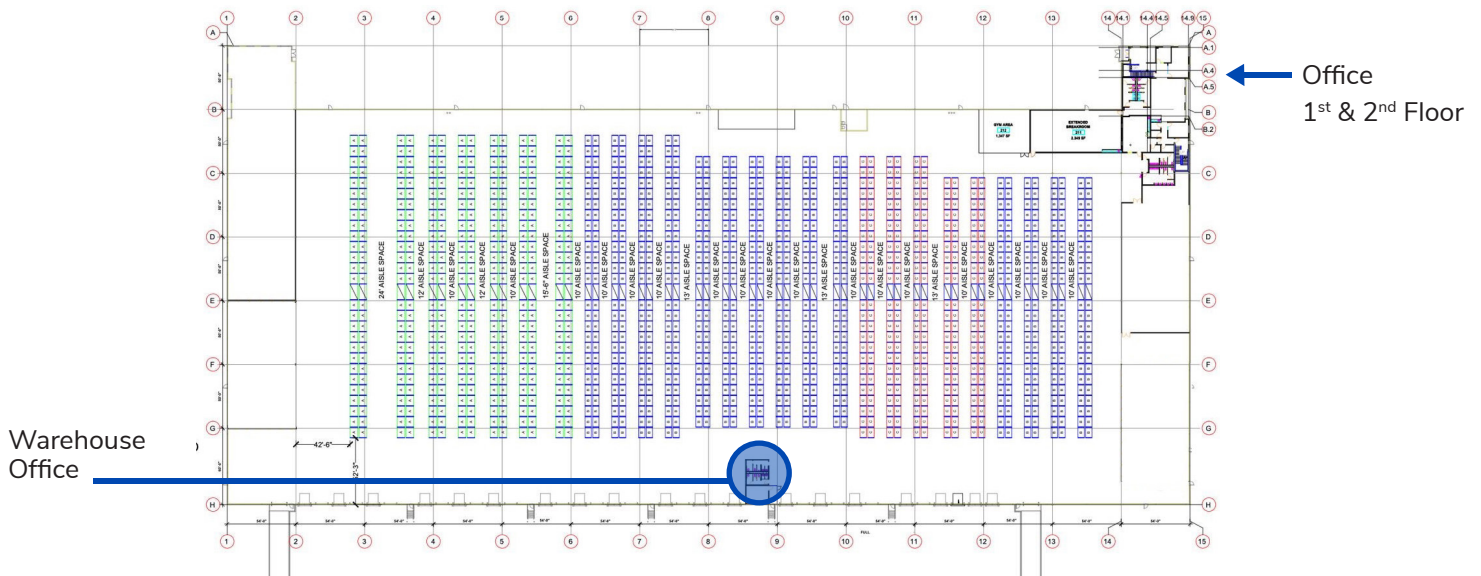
1 2 3 4 5 6 7 8 9 10 11 12 13 14 14.1 14.4 14.5 14.8 15

A A.1 A.4 A.5 B B.2 C D E F G H

Office
1st & 2nd Floor

24' AISLE SPACE
12' AISLE SPACE
10' AISLE SPACE
12' AISLE SPACE
10' AISLE SPACE
15'-6" AISLE SPACE
10' AISLE SPACE
10' AISLE SPACE
10' AISLE SPACE
10' AISLE SPACE
13' AISLE SPACE
10' AISLE SPACE
10' AISLE SPACE
10' AISLE SPACE
10' AISLE SPACE
13' AISLE SPACE
10' AISLE SPACE
10' AISLE SPACE
10' AISLE SPACE
13' AISLE SPACE
10' AISLE SPACE
10' AISLE SPACE
10' AISLE SPACE
10' AISLE SPACE
10' AISLE SPACE

42'-6"
32'-3"

Warehouse
Office